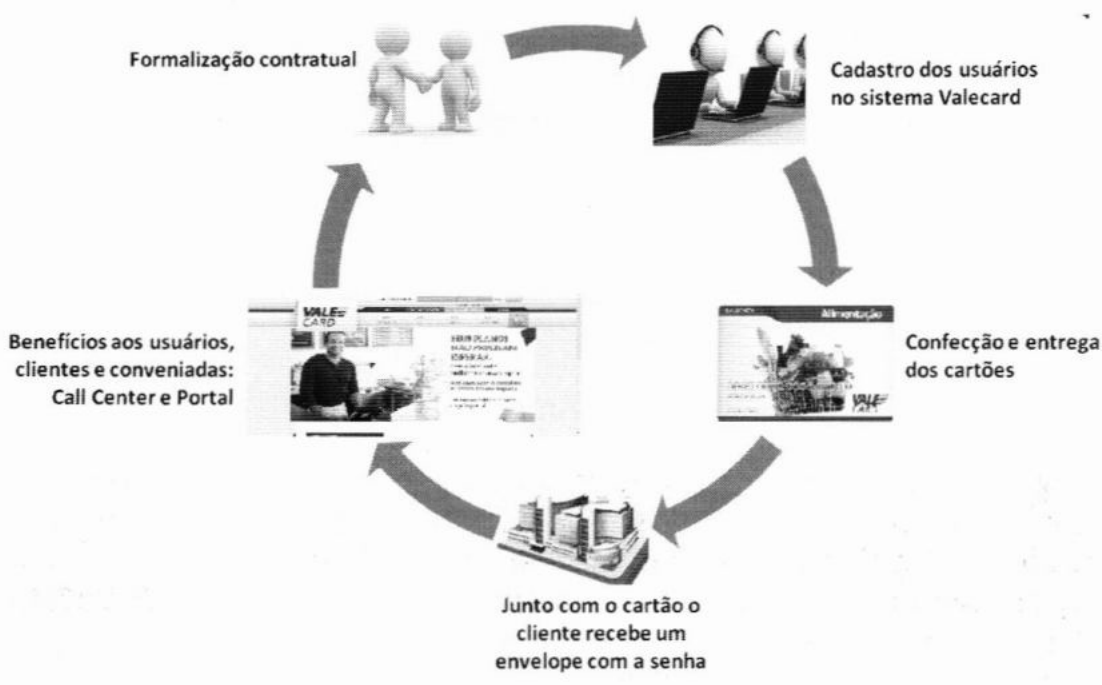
Formalização contratual

Cadastro dos usuários no sistema Valecard

Confecção e entrega dos cartões

Junto com o cartão o cliente recebe um envelope com a senha

Benefícios aos usuários, clientes e conveniadas: Call Center e Portal

VALE CARD

Alimentação